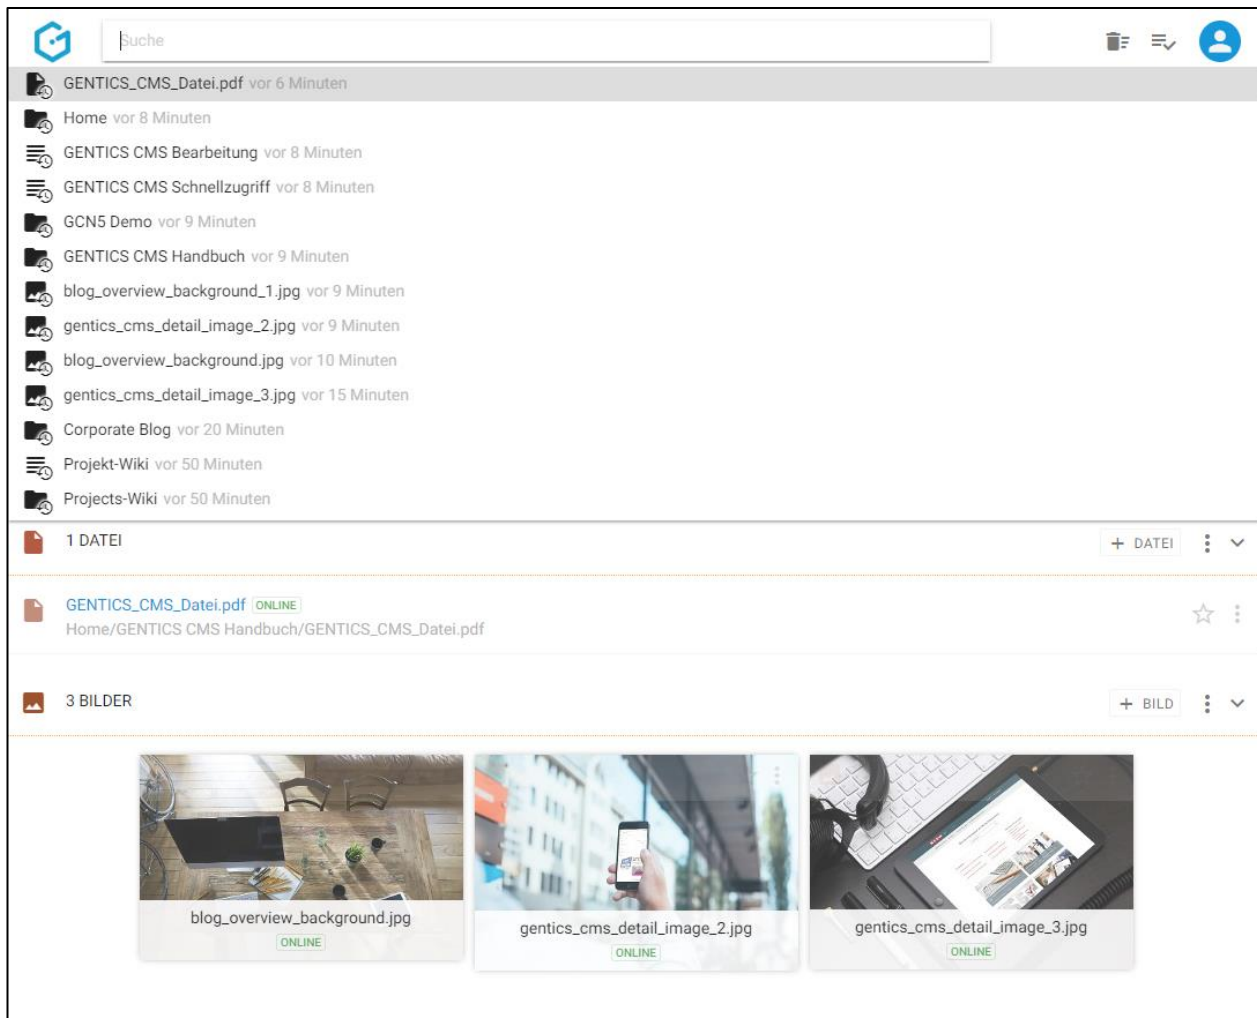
Suche

GENTICS_CMS_Datei.pdf vor 6 Minuten
Home vor 8 Minuten
GENTICS CMS Bearbeitung vor 8 Minuten
GENTICS CMS Schnellzugriff vor 8 Minuten
GCN5 Demo vor 9 Minuten
GENTICS CMS Handbuch vor 9 Minuten
blog_overview_background_1.jpg vor 9 Minuten
gentics_cms_detail_image_2.jpg vor 9 Minuten
blog_overview_background.jpg vor 10 Minuten
gentics_cms_detail_image_3.jpg vor 15 Minuten
Corporate Blog vor 20 Minuten
Projekt-Wiki vor 50 Minuten
Projects-Wiki vor 50 Minuten

1 DATEI
+ DATEI

GENTICS_CMS_Datei.pdf ONLINE
Home/GENTICS CMS Handbuch/GENTICS_CMS_Datei.pdf

3 BILDER
+ BILD

blog_overview_background.jpg
ONLINE

gentics_cms_detail_image_2.jpg
ONLINE

gentics_cms_detail_image_3.jpg
ONLINE